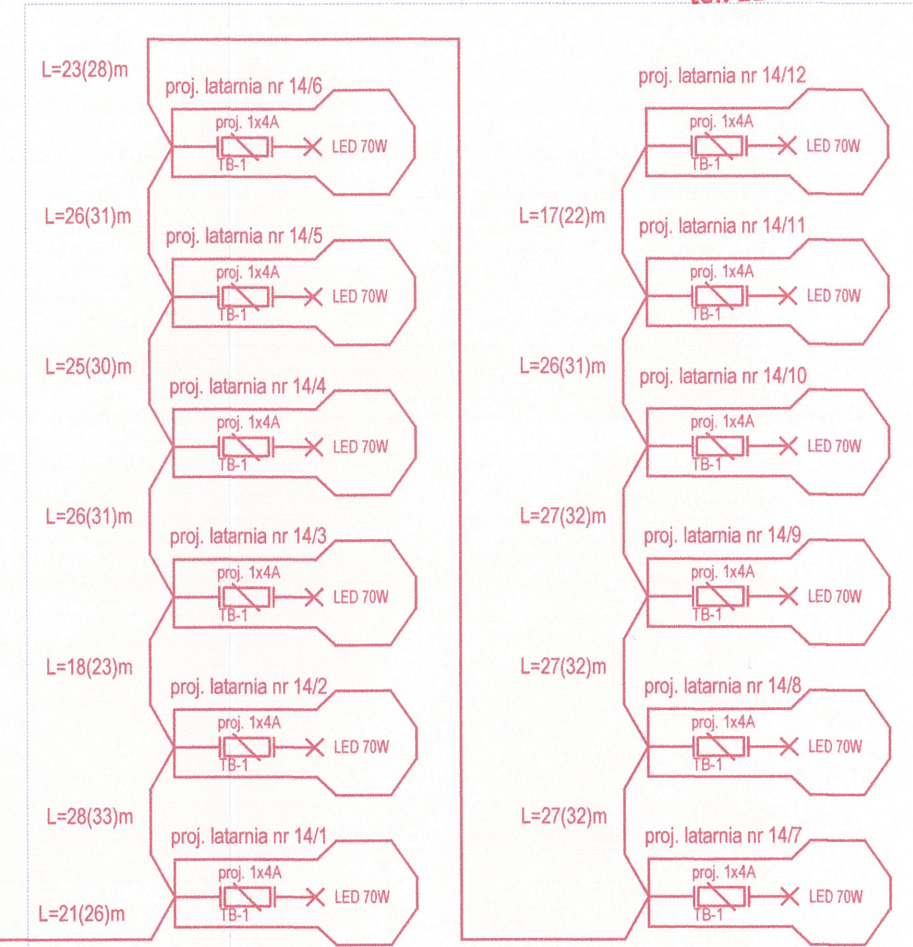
L=23(28)m
proj. latarnia nr 14/6
proj. 1x4A
TB-1
LED 70W

L=26(31)m
proj. latarnia nr 14/5
proj. 1x4A
TB-1
LED 70W

L=25(30)m
proj. latarnia nr 14/4
proj. 1x4A
TB-1
LED 70W

L=26(31)m
proj. latarnia nr 14/3
proj. 1x4A
TB-1
LED 70W

L=18(23)m
proj. latarnia nr 14/2
proj. 1x4A
TB-1
LED 70W

L=28(33)m
proj. latarnia nr 14/1
proj. 1x4A
TB-1
LED 70W

L=21(26)m

proj. latarnia nr 14/12
proj. 1x4A
TB-1
LED 70W

L=17(22)m
proj. latarnia nr 14/11
proj. 1x4A
TB-1
LED 70W

L=26(31)m
proj. latarnia nr 14/10
proj. 1x4A
TB-1
LED 70W

L=27(32)m
proj. latarnia nr 14/9
proj. 1x4A
TB-1
LED 70W

L=27(32)m
proj. latarnia nr 14/8
proj. 1x4A
TB-1
LED 70W

L=27(32)m
proj. latarnia nr 14/7
proj. 1x4A
TB-1
LED 70W